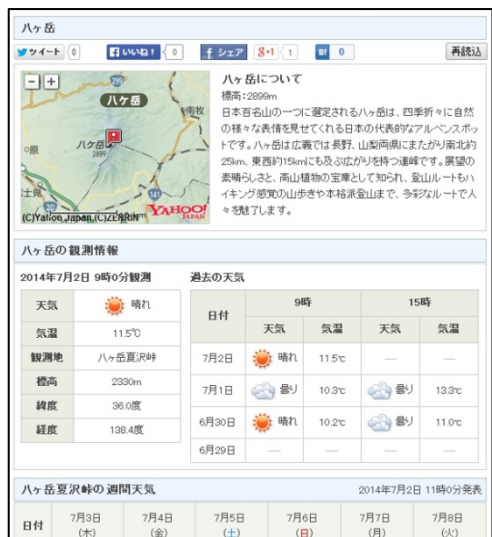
八ヶ岳

ツイート 0 いいね！ 0 シェア 8+1 1 B! 0 再読込

− +
八ヶ岳
八ヶ岳 2899
(C)Yahoo Japan,(C)ZENRIN YAHOO! JAPAN

八ヶ岳について
標高：2899m
日本百名山の一つに選定される八ヶ岳は、四季折々に自然の様々な表情を見せてくれる日本の代表的なアルペンスポットです。八ヶ岳は広義では長野、山梨両県にまたがり南北約25km、東西約15kmにも及ぶ広がりを持つ連峰です。展望の素晴らしさ、高山植物の宝庫として知られ、登山ルートもハイキング感覚の山歩きや本格派登山まで、多彩なルートで人々を魅了します。

八ヶ岳の観測情報

2014年7月2日 9時0分観測

| 天気 | 晴れ |
|---|---|
| 気温 | 11.5℃ |
| 観測地 | 八ヶ岳夏沢峠 |
| 標高 | 2330m |
| 緯度 | 36.0度 |
| 経度 | 138.4度 |

過去の天気

| 日付 | 9時 天気 | 9時 気温 | 15時 天気 | 15時 気温 |
|---|---|---|---|---|
| 7月2日 | 晴れ | 11.5℃ | — | — |
| 7月1日 | 曇り | 10.3℃ | 曇り | 13.3℃ |
| 6月30日 | 晴れ | 10.2℃ | 曇り | 11.0℃ |
| 6月29日 | — | — | — | — |

八ヶ岳夏沢峠の週間天気 2014年7月2日 11時0分発表

| 日付 | 7月3日 (木) | 7月4日 (金) | 7月5日 (土) | 7月6日 (日) | 7月7日 (月) | 7月8日 (火) |
|---|---|---|---|---|---|---|